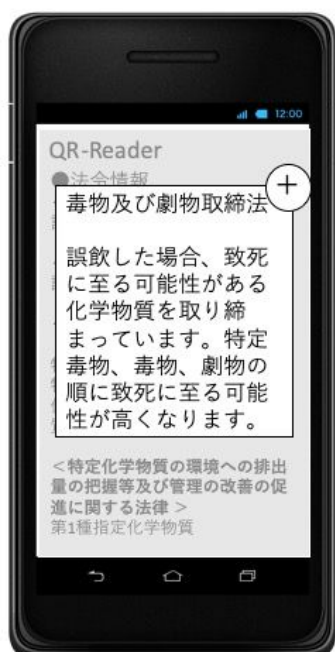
12:00

QR-Reader

●法令情報

毒物及び劇物取締法

誤飲した場合、致死に至る可能性がある化学物質を取り締まっています。特定毒物、毒物、劇物の順に致死に至る可能性が高くなります。

＋

＜特定化学物質の環境への排出量の把握等及び管理の改善の促進に関する法律＞
第1種指定化学物質